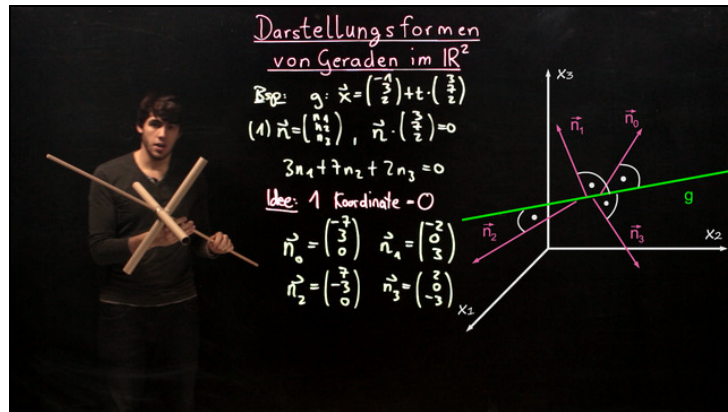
Darstellungsformen von Geraden im $\mathbb{R}^2$

Bsp: g: $\vec{x} = \begin{pmatrix} -1 \\ 3 \\ 2 \end{pmatrix} + t \cdot \begin{pmatrix} 3 \\ 7 \\ 2 \end{pmatrix}$

(1) $\vec{n} = \begin{pmatrix} n_1 \\ n_2 \\ n_3 \end{pmatrix}$ , $\vec{n} \cdot \begin{pmatrix} 3 \\ 7 \\ 2 \end{pmatrix} = 0$

$3n_1 + 7n_2 + 2n_3 = 0$

Idee: 1 Koordinate = 0

$\vec{n}_0 = \begin{pmatrix} -7 \\ 3 \\ 0 \end{pmatrix}$ $\vec{n}_1 = \begin{pmatrix} -2 \\ 0 \\ 3 \end{pmatrix}$

$\vec{n}_2 = \begin{pmatrix} 7 \\ -3 \\ 0 \end{pmatrix}$ $\vec{n}_3 = \begin{pmatrix} 2 \\ 0 \\ -3 \end{pmatrix}$

$x_3$

$\vec{n}_1$ $\vec{n}_0$

g

$\vec{n}_2$ $\vec{n}_3$

$x_2$

$x_1$